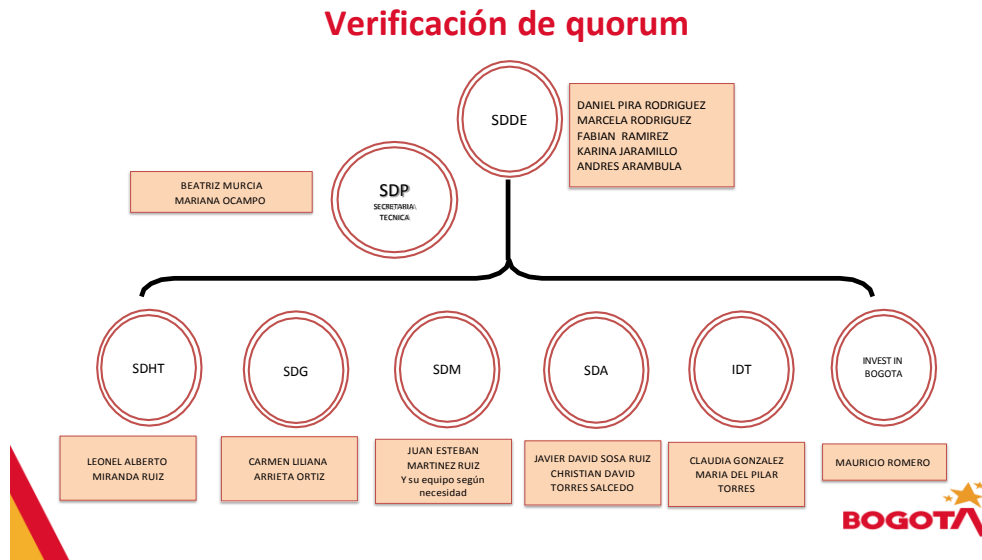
Verificación de quorum

SDDE

DANIEL PIRA RODRIGUEZ
MARCELA RODRIGUEZ
FABIAN RAMIREZ
KARINA JARAMILLO
ANDRES ARAMBULA

BEATRIZ MURCIA
MARIANA OCAMPO

SDP
SECRETARIA TECNICA

SDHT

SDG

SDM

SDA

IDT

INVEST IN BOGOTA

LEONEL ALBERTO MIRANDA RUIZ

CARMEN LILIANA ARRIETA ORTIZ

JUAN ESTEBAN MARTINEZ RUIZ
Y su equipo según necesidad

JAVIER DAVID SOSA RUIZ
CHRISTIAN DAVID TORRES SALCEDO

CLAUDIA GONZALEZ
MARIA DEL PILAR TORRES

MAURICIO ROMERO

BOGOTA